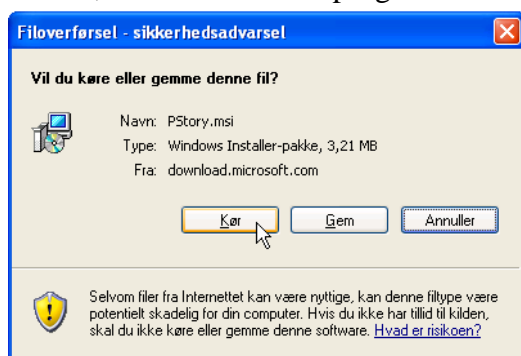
Filoverførsel - sikkerhedsadvarsel

Vil du køre eller gemme denne fil?

Navn: PStory.msi
Type: Windows Installer-pakke, 3,21 MB
Fra: download.microsoft.com

Kør Gem Annuller

Selvom filer fra Internettet kan være nyttige, kan denne filtype være potentielt skadelig for din computer. Hvis du ikke har tillid til kilden, skal du ikke køre eller gemme denne software. Hvad er risikoen?